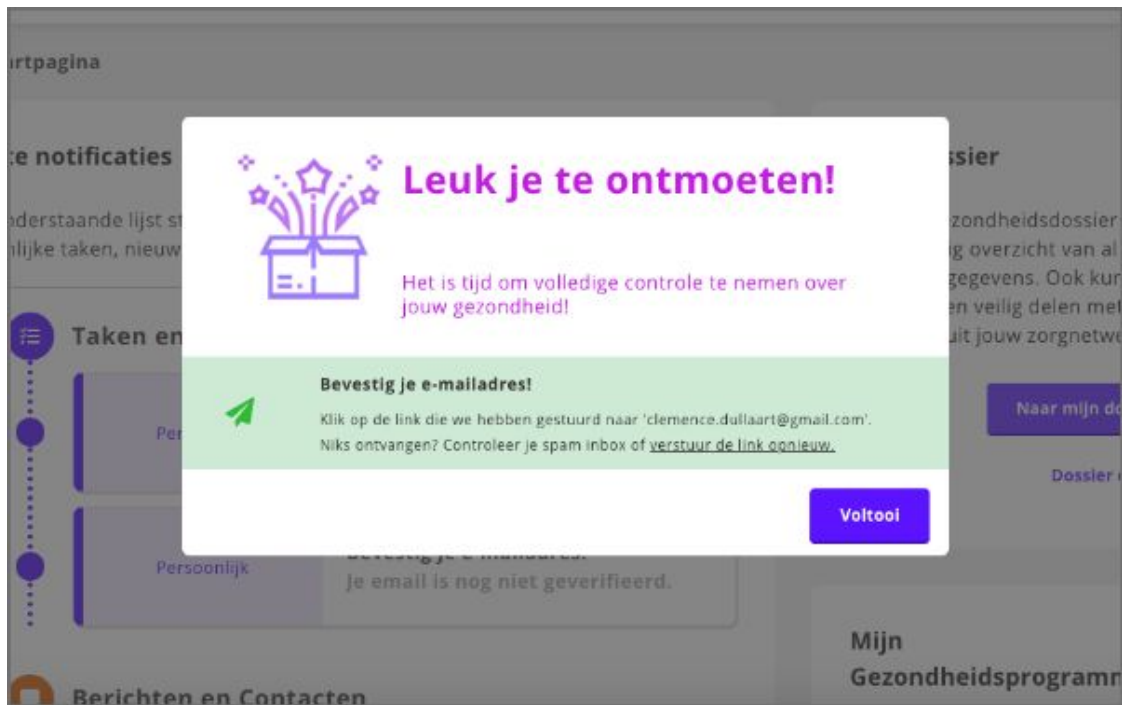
ırtpagina

:e notificaties

nderstaande lijst st
ılijke taken, nieuw

Taken en

Per

Persoonlijk

Bevestig je e-mailadres.
Je email is nog niet geverifieerd.

Berichten en Contacten

Leuk je te ontmoeten!

Het is tijd om volledige controle te nemen over jouw gezondheid!

Bevestig je e-mailadres!

Klik op de link die we hebben gestuurd naar 'clemence.dullaart@gmail.com'.
Niks ontvangen? Controleer je spam inbox of verstuur de link opnieuw.

Voltooi

ssier

zondheidsdossier
g overzicht van al
gegevens. Ook kur
en veilig delen met
uit jouw zorgnetwe

Naar mijn do

Dossier

Mijn
Gezondheidsprogramm